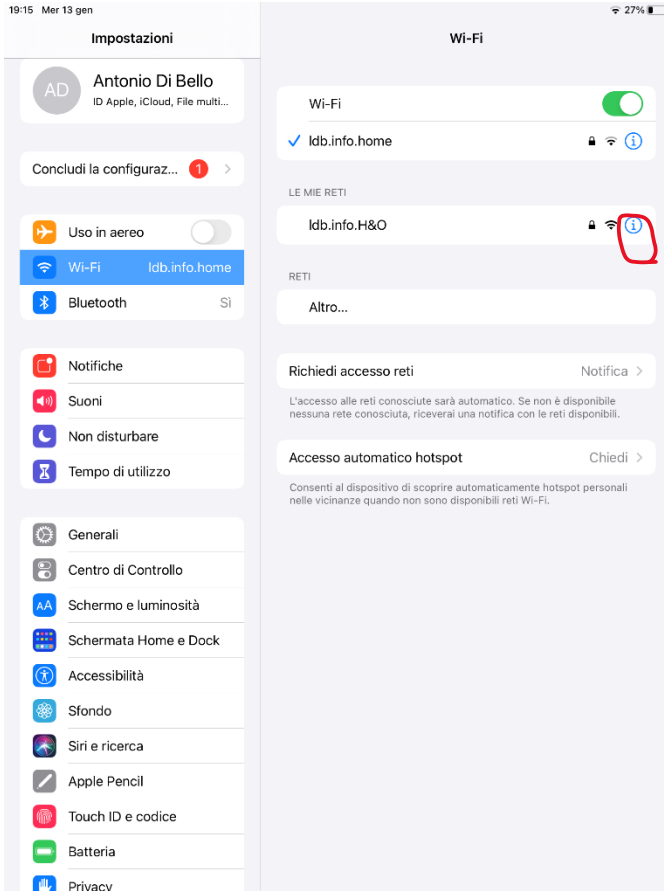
19:15 Mer 13 gen

27%

Impostazioni

AD

Antonio Di Bello

ID Apple, iCloud, File multi...

Concludi la configuraz... 1

Uso in aereo

Wi-Fi ldb.info.home

Bluetooth Sì

Notifiche

Suoni

Non disturbare

Tempo di utilizzo

Generali

Centro di Controllo

Schermo e luminosità

Schermata Home e Dock

Accessibilità

Sfondo

Siri e ricerca

Apple Pencil

Touch ID e codice

Batteria

Privacy

Wi-Fi

Wi-Fi

ldb.info.home

LE MIE RETI

ldb.info.H&O

RETI

Altro...

Richiedi accesso reti Notifica

L'accesso alle reti conosciute sarà automatico. Se non è disponibile nessuna rete conosciuta, riceverai una notifica con le reti disponibili.

Accesso automatico hotspot Chiedi

Consenti al dispositivo di scoprire automaticamente hotspot personali nelle vicinanze quando non sono disponibili reti Wi-Fi.